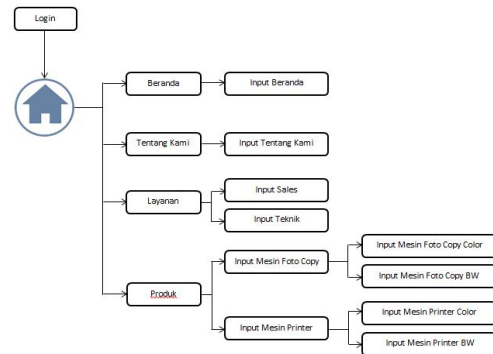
Login

Beranda

Input Beranda

Tentang Kami

Input Tentang Kami

Layanan

Input Sales

Input Teknik

Produk

Input Mesin Foto Copy

Input Mesin Foto Copy Color

Input Mesin Foto Copy BW

Input Mesin Printer

Input Mesin Printer Color

Input Mesin Printer BW